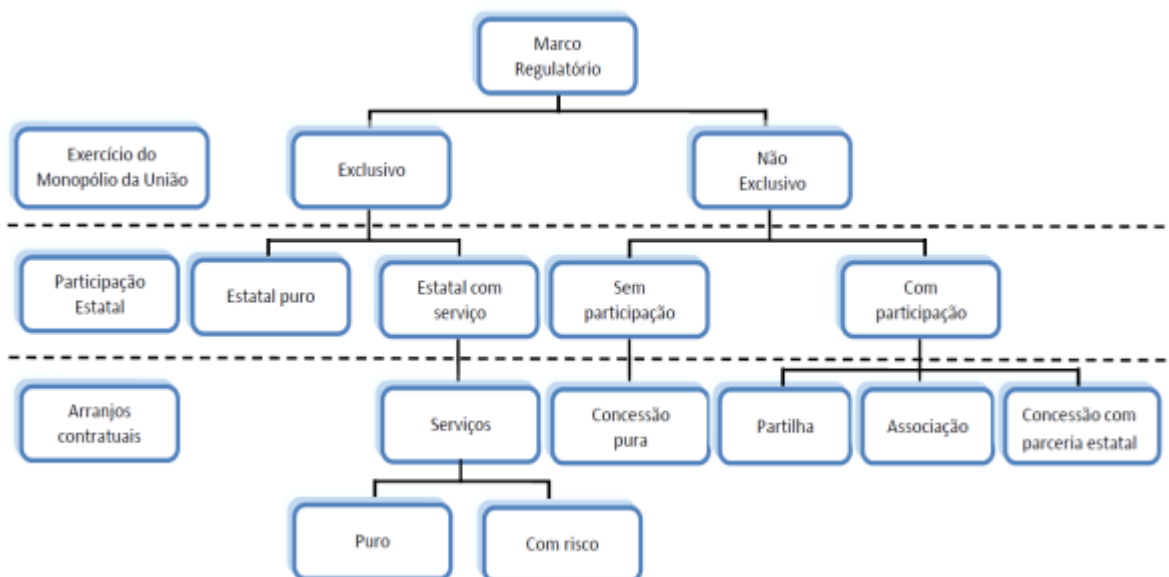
Marco Regulatório

Exercício do Monopólio da União

Exclusivo

Não Exclusivo

Participação Estatal

Estatal puro

Estatal com serviço

Sem participação

Com participação

Arranjos contratuais

Serviços

Concessão pura

Partilha

Associação

Concessão com parceria estatal

Puro

Com risco